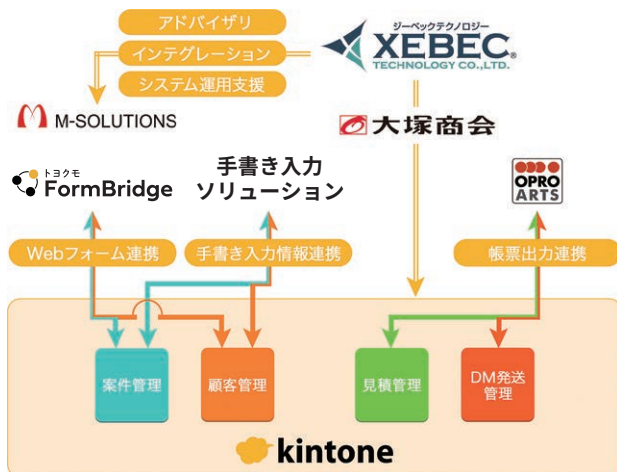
アドバイザリ
インテグレーション
システム運用支援

ジーベックテクノロジー
XEBEC
TECHNOLOGY CO.,LTD.

M-SOLUTIONS

大塚商会

トヨクモ
FormBridge

手書き入力
ソリューション

OPRO
ARTS

Webフォーム連携
手書き入力情報連携
帳票出力連携

案件管理
顧客管理
見積管理
DM発送管理

kintone